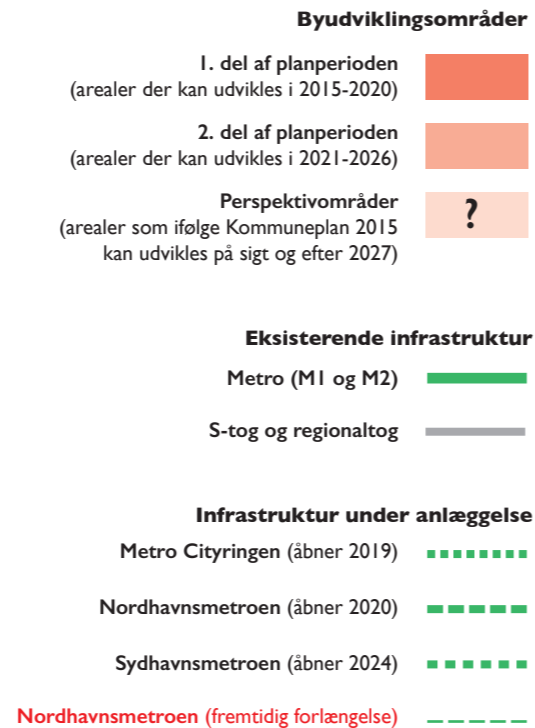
Byudviklingsområder

1. del af planperioden
(arealer der kan udvikles i 2015-2020)

2. del af planperioden
(arealer der kan udvikles i 2021-2026)

Perspektivområder
(arealer som ifølge Kommuneplan 2015 kan udvikles på sigt og efter 2027)

?

Eksisterende infrastruktur

Metro (M1 og M2)

S-tog og regionaltog

Infrastruktur under anlæggelse

Metro Cityringen (åbner 2019)

Nordhavnsmetroen (åbner 2020)

Sydhavnsmetroen (åbner 2024)

Nordhavnsmetroen (fremtidig forlængelse)